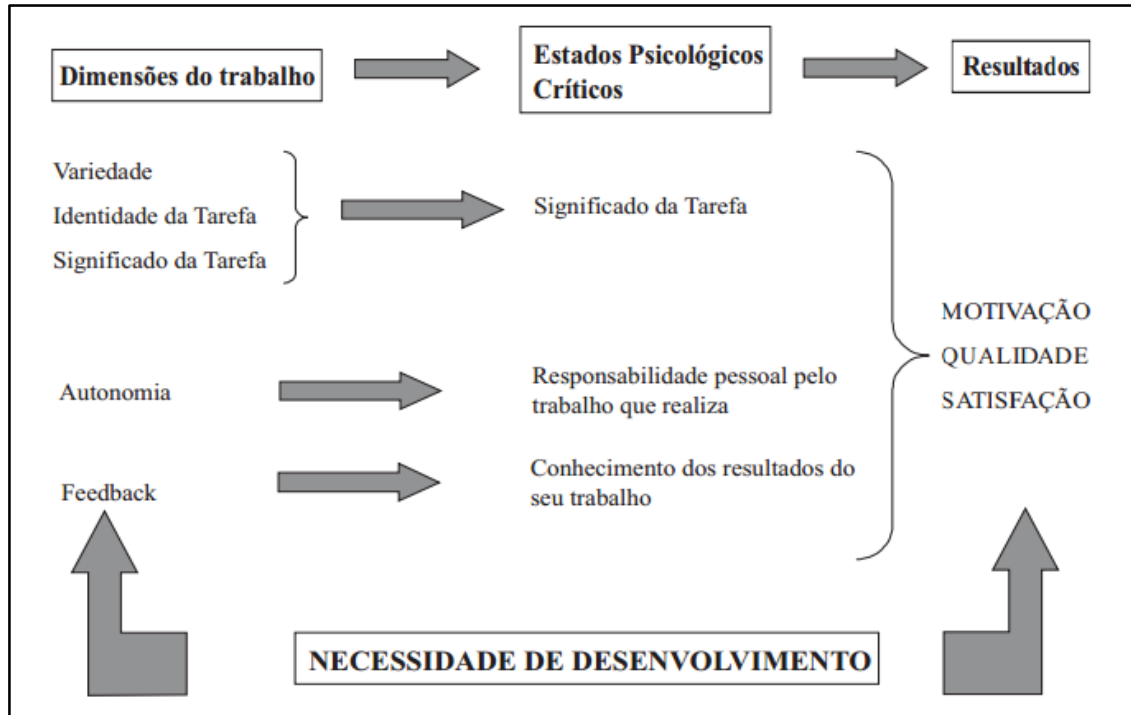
Dimensões do trabalho

Estados Psicológicos Críticos

Resultados

Variedade

Identidade da Tarefa

Significado da Tarefa

Significado da Tarefa

MOTIVAÇÃO

QUALIDADE

SATISFAÇÃO

Autonomia

Responsabilidade pessoal pelo trabalho que realiza

Feedback

Conhecimento dos resultados do seu trabalho

NECESSIDADE DE DESENVOLVIMENTO